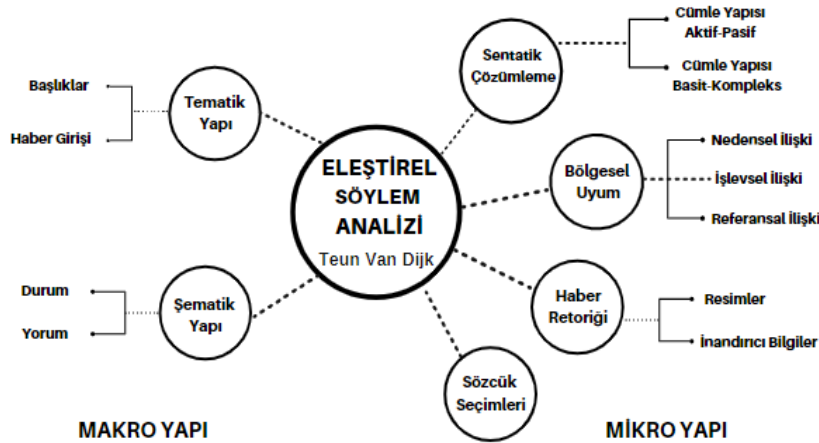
ELEŞTİREL SÖYLEM ANALİZİ
Teun Van Dijk

Başlıklar
Haber Girişi
Tematik Yapı

Durum
Yorum
Şematik Yapı

Sentatik Çözümleme
Cümle Yapısı Aktif-Pasif
Cümle Yapısı Basit-Kompleks

Bölgesel Uyum
Nedensel İlişki
İşlevsel İlişki
Referansal İlişki

Haber Retoriği
Resimler
İnandırıcı Bilgiler

Sözcük Seçimleri

MAKRO YAPI

MİKRO YAPI